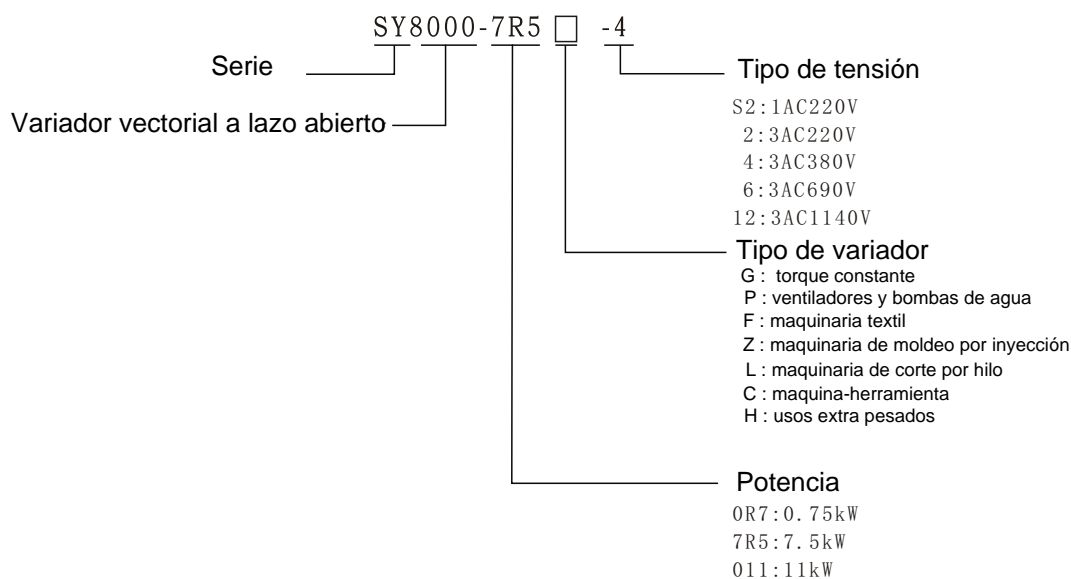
SY8000-7R5 □ -4

Serie

Variador vectorial a lazo abierto

Tipo de tensión
S2:1AC220V
2:3AC220V
4:3AC380V
6:3AC690V
12:3AC1140V

Tipo de variador
G : torque constante
P : ventiladores y bombas de agua
F : maquinaria textil
Z : maquinaria de moldeo por inyección
L : maquinaria de corte por hilo
C : maquina-herramienta
H : usos extra pesados

Potencia
0R7:0.75kW
7R5:7.5kW
011:11kW